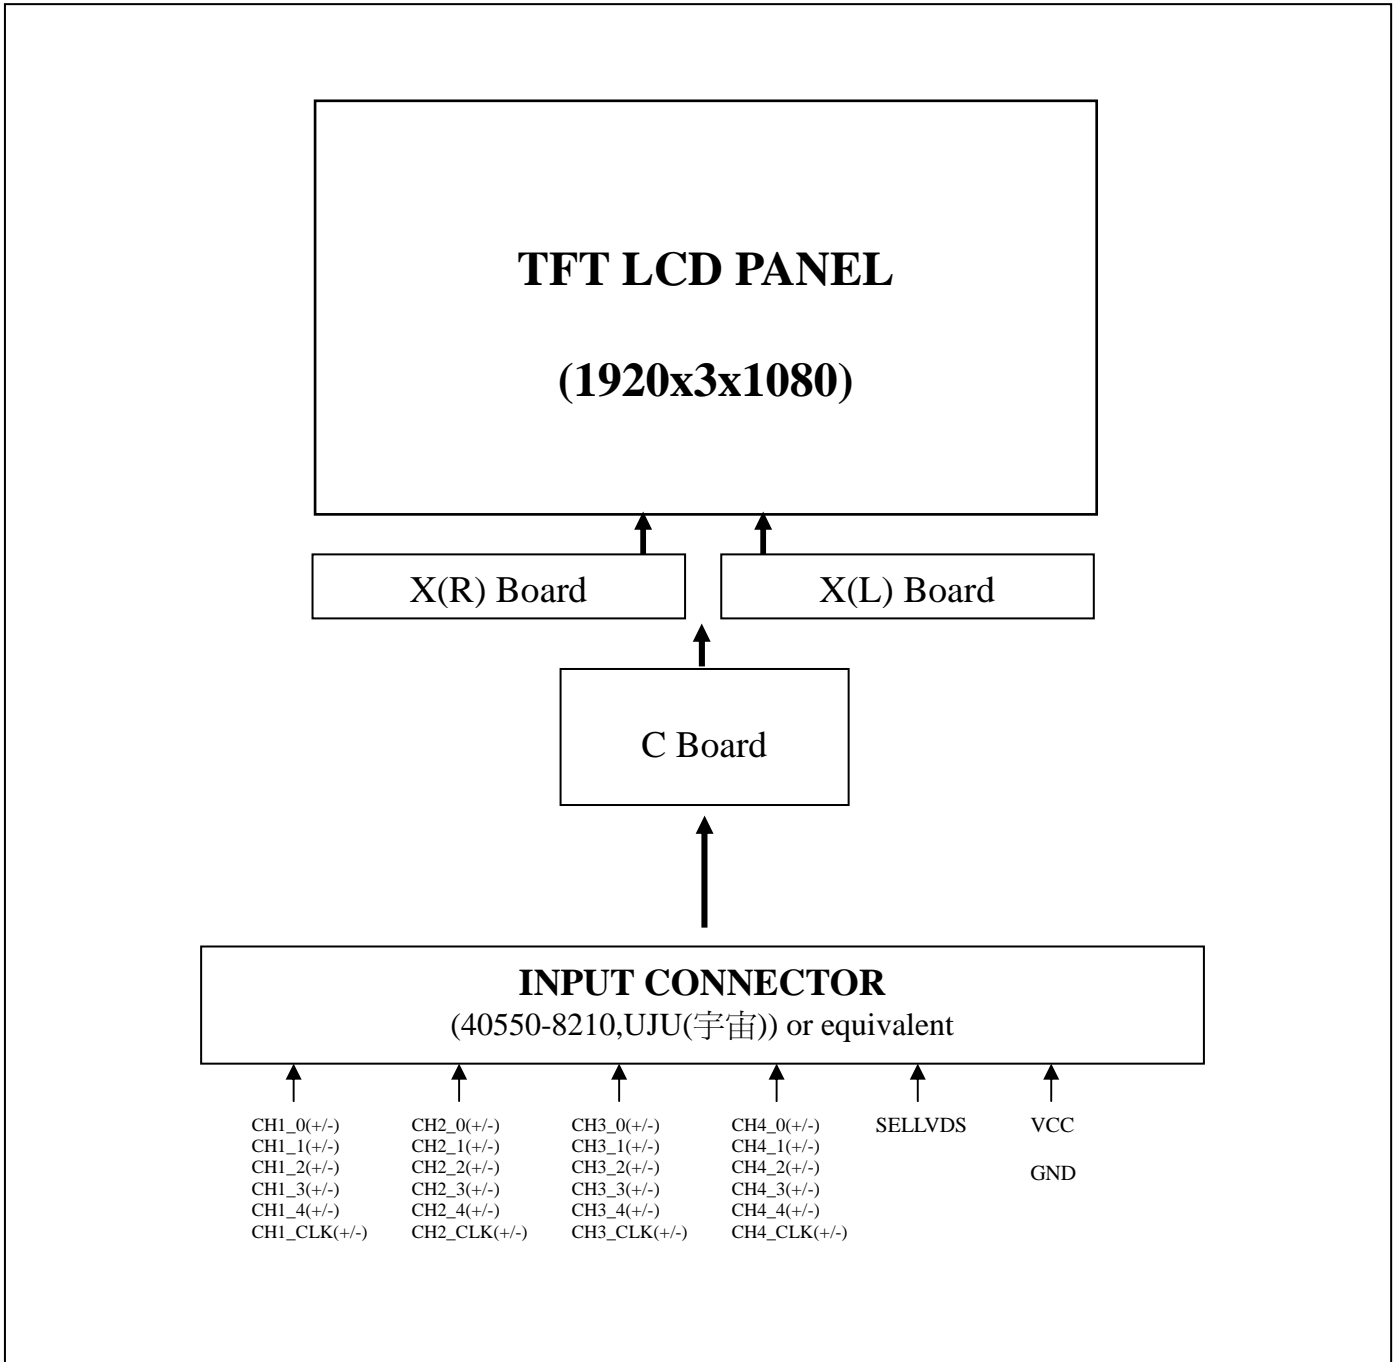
TFT LCD PANEL

(1920x3x1080)

X(R) Board

X(L) Board

C Board

INPUT CONNECTOR
(40550-8210,UJU(宇宙)) or equivalent

CH1_0(+/-)
CH1_1(+/-)
CH1_2(+/-)
CH1_3(+/-)
CH1_4(+/-)
CH1_CLK(+/-)

CH2_0(+/-)
CH2_1(+/-)
CH2_2(+/-)
CH2_3(+/-)
CH2_4(+/-)
CH2_CLK(+/-)

CH3_0(+/-)
CH3_1(+/-)
CH3_2(+/-)
CH3_3(+/-)
CH3_4(+/-)
CH3_CLK(+/-)

CH4_0(+/-)
CH4_1(+/-)
CH4_2(+/-)
CH4_3(+/-)
CH4_4(+/-)
CH4_CLK(+/-)

SELLVDS

VCC

GND